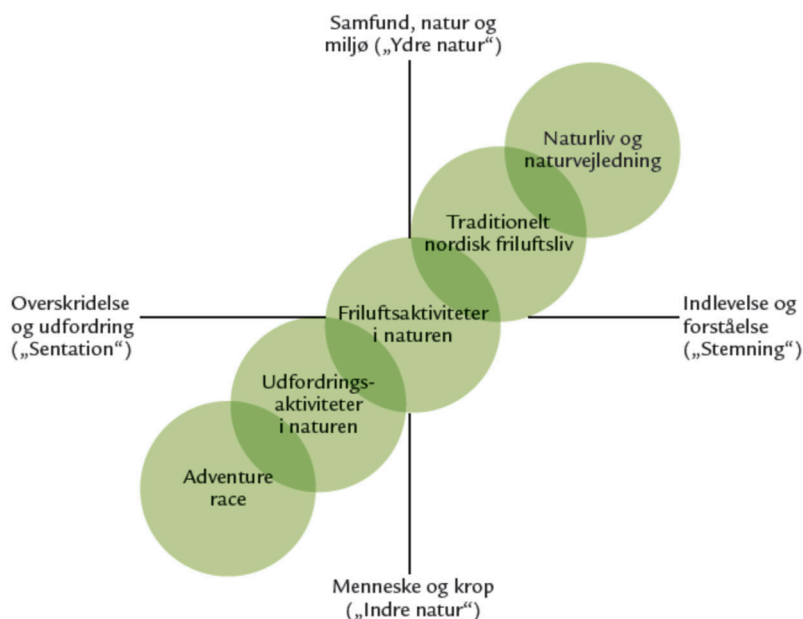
Samfund, natur og miljø („Ydre natur“)

Naturliv og naturvejledning

Traditionelt nordisk friluftsliv

Overskridelse og udfordring („Sentation“)

Friluftsaktiviteter i naturen

Indlevelse og forståelse („Stemning“)

Udfordrings-aktiviteter i naturen

Adventure race

Menneske og krop („Indre natur“)